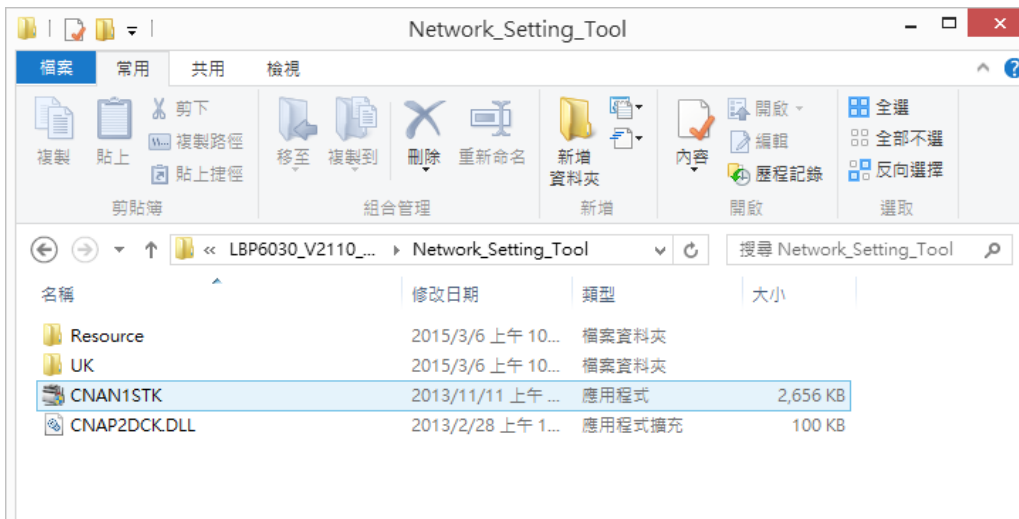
Network_Setting_Tool

檔案 常用 共用 檢視

複製 貼上 剪下 複製路徑 貼上捷徑
剪貼簿

移至 複製到 刪除 重新命名
組合管理

新增資料夾
新增

內容 開啟 編輯 歷程記錄
開啟

全選 全部不選 反向選擇
選取

« LBP6030_V2110_... › Network_Setting_Tool

搜尋 Network_Setting_Tool

| 名稱 | 修改日期 | 類型 | 大小 |
|---|---|---|---|
| Resource | 2015/3/6 上午 10... | 檔案資料夾 | |
| UK | 2015/3/6 上午 10... | 檔案資料夾 | |
| CNAN1STK | 2013/11/11 上午 ... | 應用程式 | 2,656 KB |
| CNAP2DCK.DLL | 2013/2/28 上午 1... | 應用程式擴充 | 100 KB |